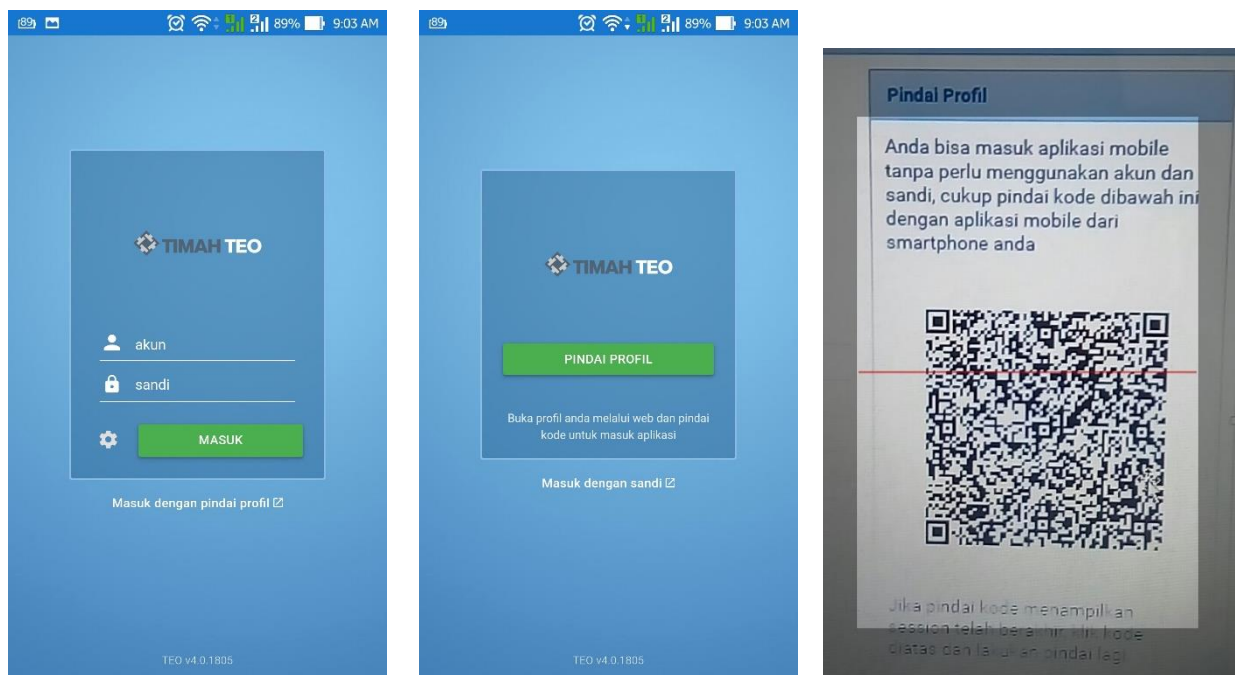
89 89% 9:03 AM

TIMAH TEO

akun

sandi

MASUK

Masuk dengan pindai profil

TEO v4.0.1805

89 89% 9:03 AM

TIMAH TEO

PINDAI PROFIL

Buka profil anda melalui web dan pindai kode untuk masuk aplikasi

Masuk dengan sandi

TEO v4.0.1805

Pindai Profil

Anda bisa masuk aplikasi mobile tanpa perlu menggunakan akun dan sandi, cukup pindai kode dibawah ini dengan aplikasi mobile dari smartphone anda

Jika pindai kode menampilkan session telah berakhir, klik kode diatas dan lakukan pindai lagi